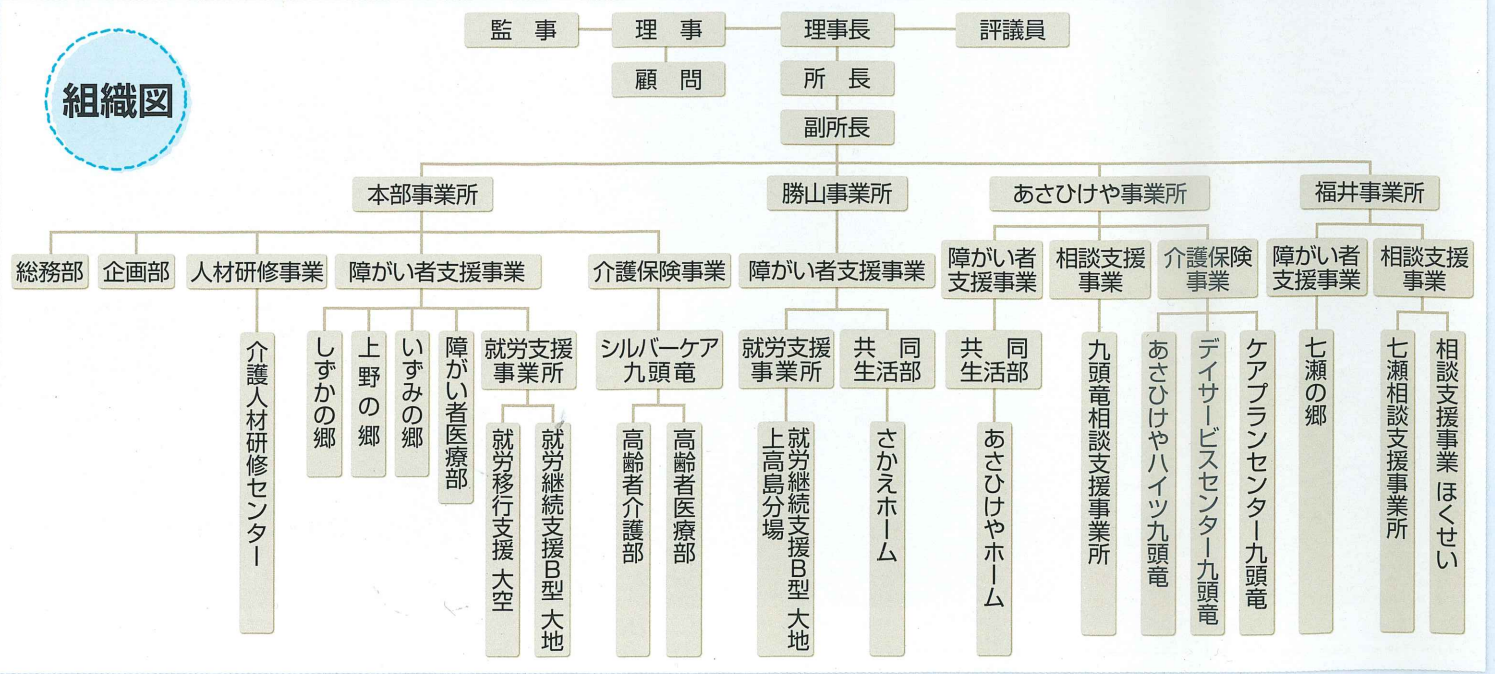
組織図

監　事
理　事
理事長
評議員
顧　問
所　長
副所長

本部事業所
総務部
企画部
人材研修事業
介護人材研修センター
障がい者支援事業
しずかの郷
上野の郷
いずみの郷
障がい者医療部
就労支援事業所
就労移行支援 大空
就労継続支援B型 大地
介護保険事業
シルバーケア九頭竜
高齢者介護部
高齢者医療部

勝山事業所
障がい者支援事業
就労支援事業所
就労継続支援B型 大地 上高島分場
共　同生活部
さかえホーム

あさひけや事業所
障がい者支援事業
共　同生活部
あさひけやホーム
相談支援事業
九頭竜相談支援事業所
介護保険事業
あさひけやハイツ九頭竜
デイサービスセンター九頭竜
ケアプランセンター九頭竜

福井事業所
障がい者支援事業
七瀬の郷
相談支援事業
七瀬相談支援事業所
相談支援事業 ほくせい